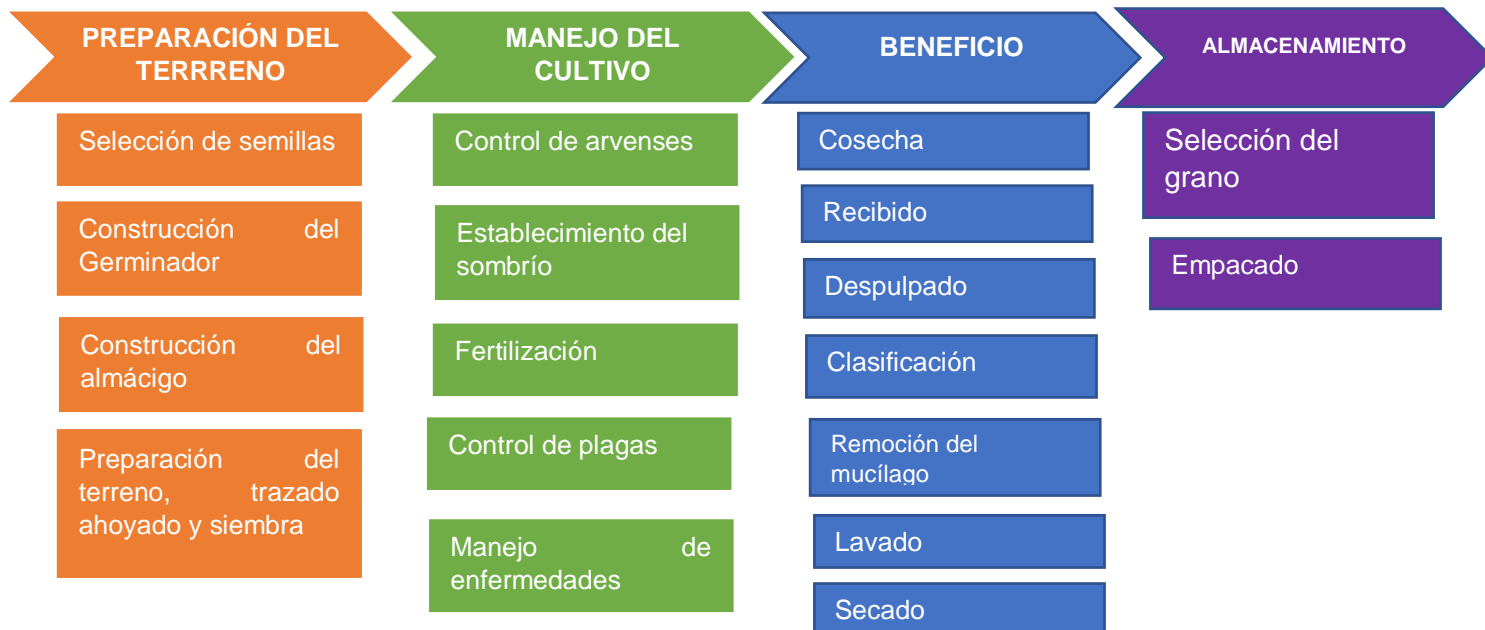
PREPARACIÓN DEL TERRRENO

Selección de semillas

Construcción del Germinador

Construcción del almácigo

Preparación del terreno, trazado ahoyado y siembra

MANEJO DEL CULTIVO

Control de arvenses

Establecimiento del sombrío

Fertilización

Control de plagas

Manejo de enfermedades

BENEFICIO

Cosecha

Recibido

Despulpado

Clasificación

Remoción del mucílago

Lavado

Secado

ALMACENAMIENTO

Selección del grano

Empacado